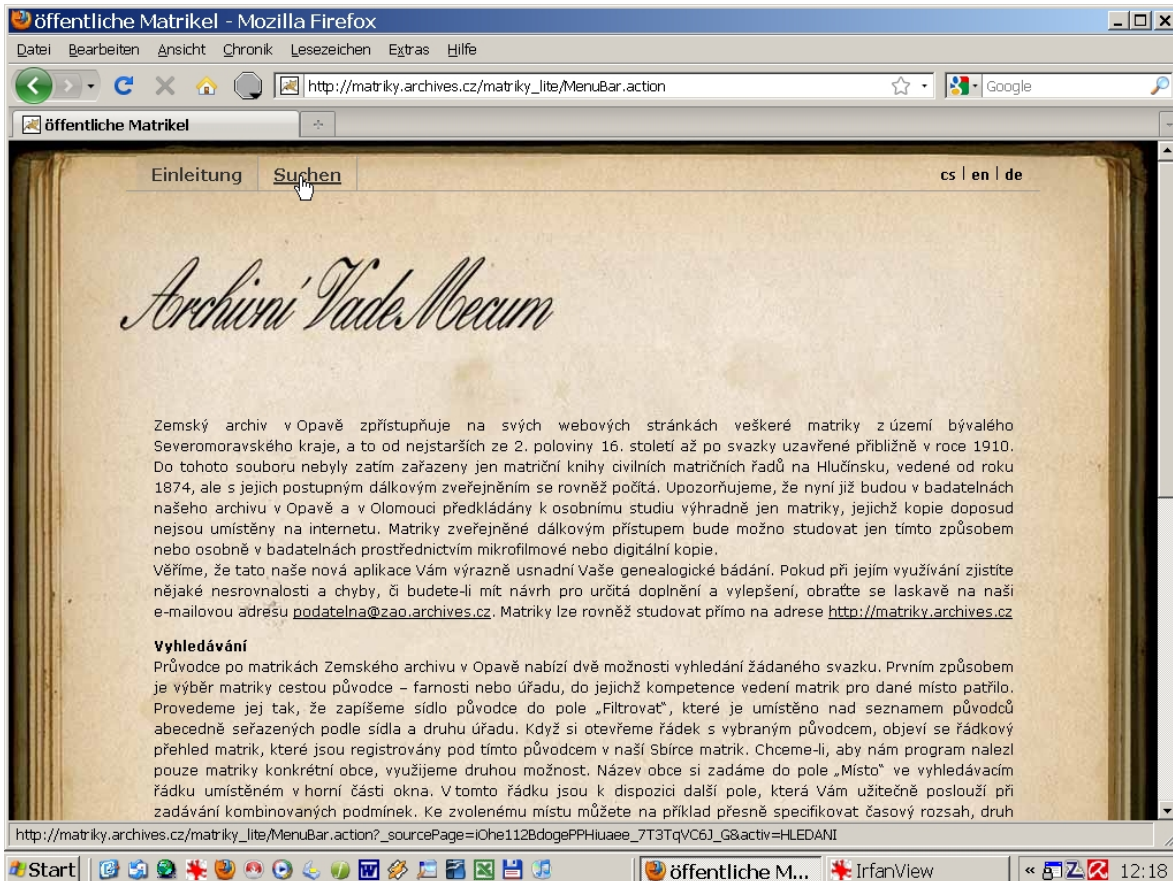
öffentliche Matrikel - Mozilla Firefox

Datei Bearbeiten Ansicht Chronik Lesezeichen Extras Hilfe

http://matriky.archives.cz/matriky_lite/MenuBar.action

Google

öffentliche Matrikel

Einleitung Suchen

cs | en | de

Archivní Vade Mecum

Zemský archiv v Opavě zpřístupňuje na svých webových stránkách veškeré matriky z území bývalého Severomoravského kraje, a to od nejstarších ze 2. poloviny 16. století až po svazky uzavřené přibližně v roce 1910. Do tohoto souboru nebyly zatím zařazeny jen matriční knihy civilních matričních řadů na Hlučínsku, vedené od roku 1874, ale s jejich postupným dálkovým zveřejněním se rovněž počítá. Upozorňujeme, že nyní již budou v badatelnách našeho archivu v Opavě a v Olomouci předkládány k osobnímu studiu výhradně jen matriky, jejichž kopie doposud nejsou umístěny na internetu. Matriky zveřejněné dálkovým přístupem bude možno studovat jen tímto způsobem nebo osobně v badatelnách prostřednictvím mikrofilmové nebo digitální kopie.
Věříme, že tato naše nová aplikace Vám výrazně usnadní Vaše genealogické bádání. Pokud při jejím využívání zjistíte nějaké nesrovnalosti a chyby, či budete-li mít návrh pro určitá doplnění a vylepšení, obraťte se laskavě na naši e-mailovou adresu podatelna@zao.archives.cz. Matriky lze rovněž studovat přímo na adrese http://matriky.archives.cz

Vyhledávání
Průvodce po matrikách Zemského archivu v Opavě nabízí dvě možnosti vyhledání žádaného svazku. Prvním způsobem je výběr matriky cestou původce – farnosti nebo úřadu, do jejichž kompetence vedení matrik pro dané místo patřilo. Provedeme jej tak, že zapíšeme sídlo původce do pole „Filtrovat“, které je umístěno nad seznamem původců abecedně seřazených podle sídla a druhu úřadu. Když si otevřeme řádek s vybraným původcem, objeví se řádkový přehled matrik, které jsou registrovány pod tímto původcem v naší Sbírce matrik. Chceme-li, aby nám program nalezl pouze matriky konkrétní obce, využijeme druhou možnost. Název obce si zadáme do pole „Místo“ ve vyhledávacím řádku umístěném v horní části okna. V tomto řádku jsou k dispozici další pole, která Vám užitečně poslouží při zadávání kombinovaných podmínek. Ke zvolenému místu můžete na příklad přesně specifikovat časový rozsah, druh

http://matriky.archives.cz/matriky_lite/MenuBar.action?_sourcePage=iOhe112BdogePPHiuaee_7T3TqVC6J_G&activ=HLEDANI

Start | öffentliche M... | IrfanView | 12:18